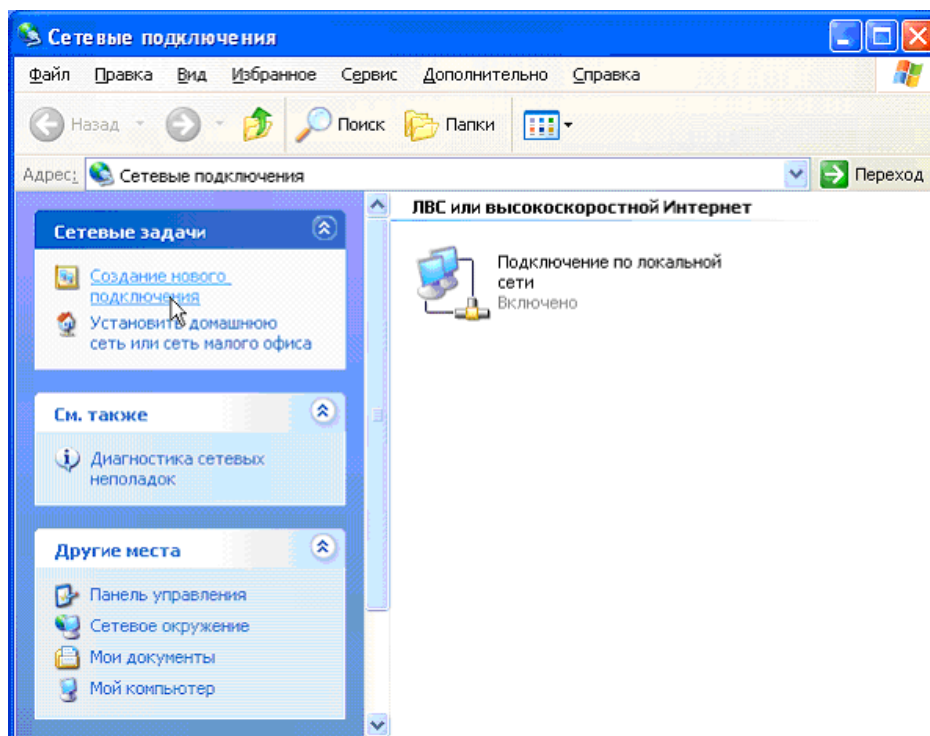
Сетевые подключения

Файл Правка Вид Избранное Сервис Дополнительно Справка

Назад Поиск Папки

Адрес: Сетевые подключения Переход

Сетевые задачи

Создание нового подключения

Установить домашнюю сеть или сеть малого офиса

См. также

Диагностика сетевых неполадок

Другие места

Панель управления

Сетевое окружение

Мои документы

Мой компьютер

ЛВС или высокоскоростной Интернет

Подключение по локальной сети
Включено